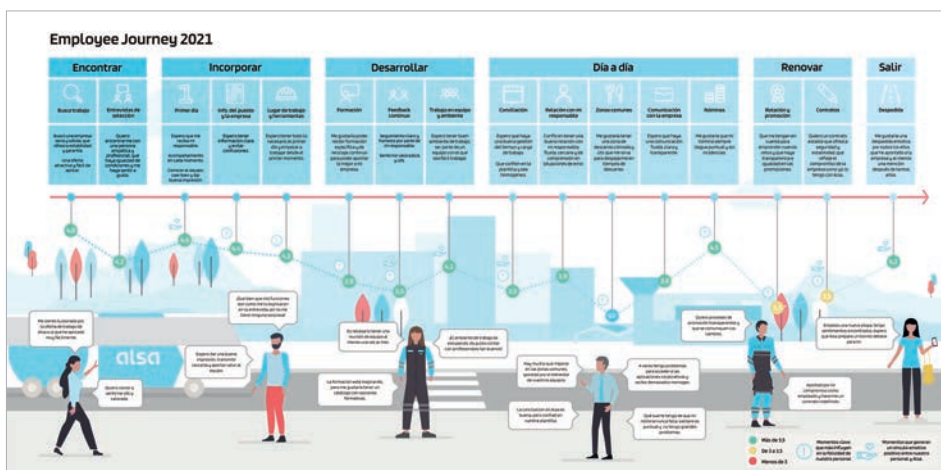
Employee Journey 2021

Encontrar

Incorporar

Desarrollar

Día a día

Renovar

Salir

Busca trabajo

Entrevistas de selección

Primer día

Info. del puesto y la empresa

Lugar de trabajo y herramientas

Formación

Feedback continuo

Trabajo en equipo y ambiente

Conciliación

Relación con mi responsable

Zonas comunes

Comunicación con la empresa

Nóminas

Relación y promoción

Contratos

Despedida

Más de 3,5

De 2 a 3,5

Menos de 2

alsa

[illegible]